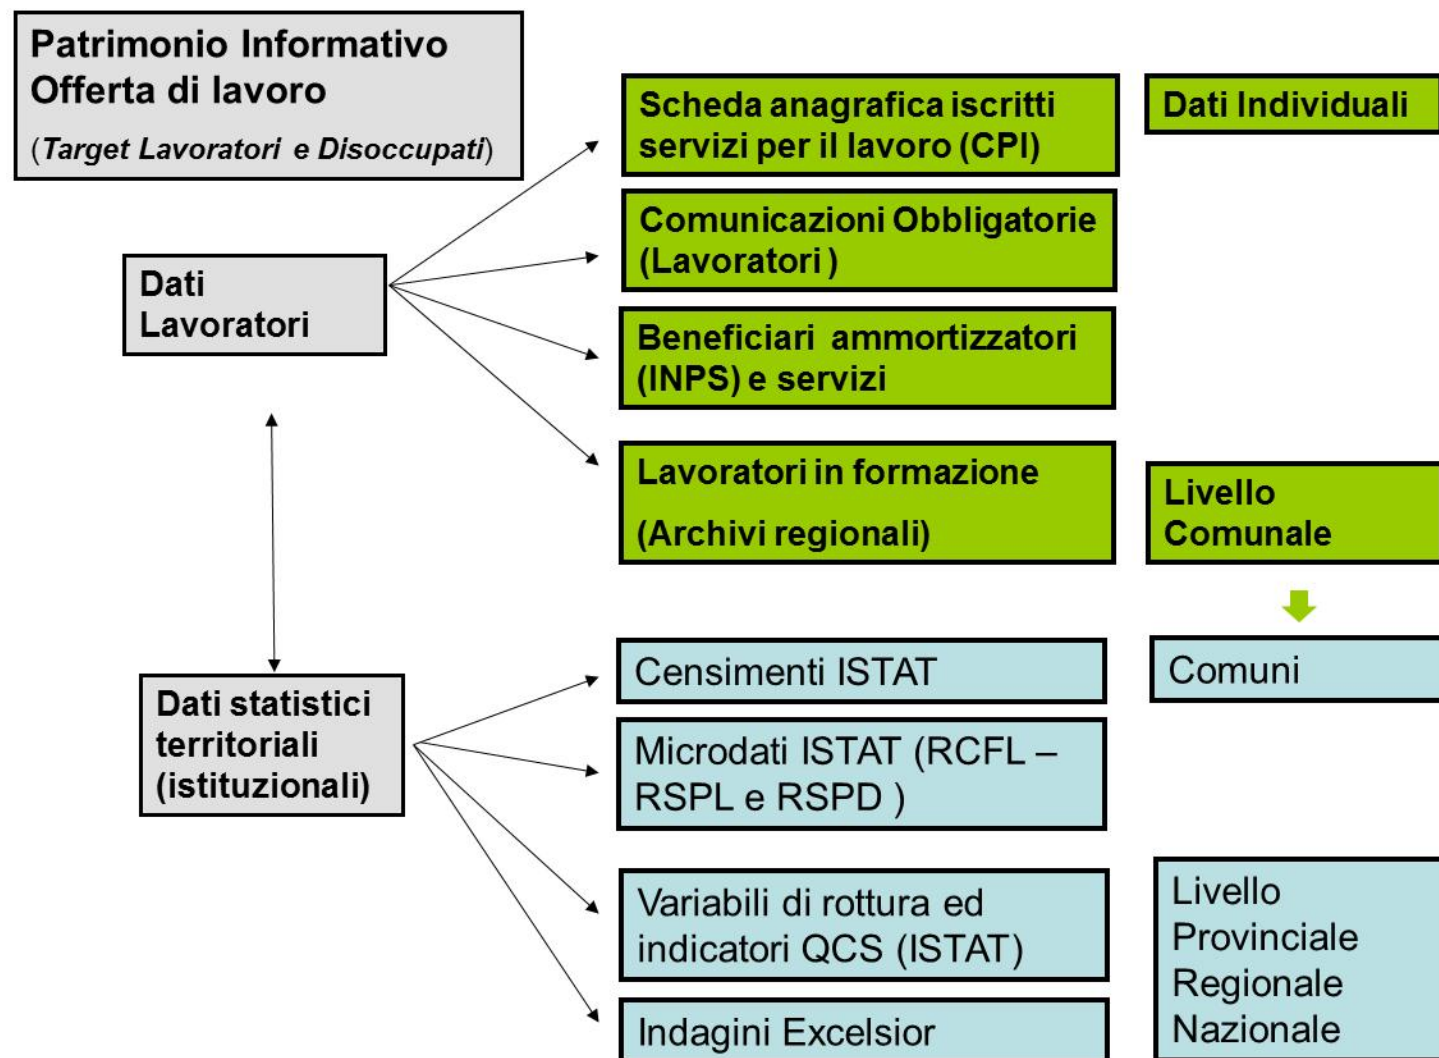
Patrimonio Informativo
Offerta di lavoro
(*Target Lavoratori e Disoccupati*)

Dati Lavoratori

Scheda anagrafica iscritti servizi per il lavoro (CPI)

Dati Individuali

Comunicazioni Obbligatorie (Lavoratori)

Beneficiari ammortizzatori (INPS) e servizi

Lavoratori in formazione

(Archivi regionali)

Livello Comunale

Dati statistici territoriali (istituzionali)

Censimenti ISTAT

Comuni

Microdati ISTAT (RCFL – RSPL e RSPD )

Variabili di rottura ed indicatori QCS (ISTAT)

Livello
Provinciale
Regionale
Nazionale

Indagini Excelsior